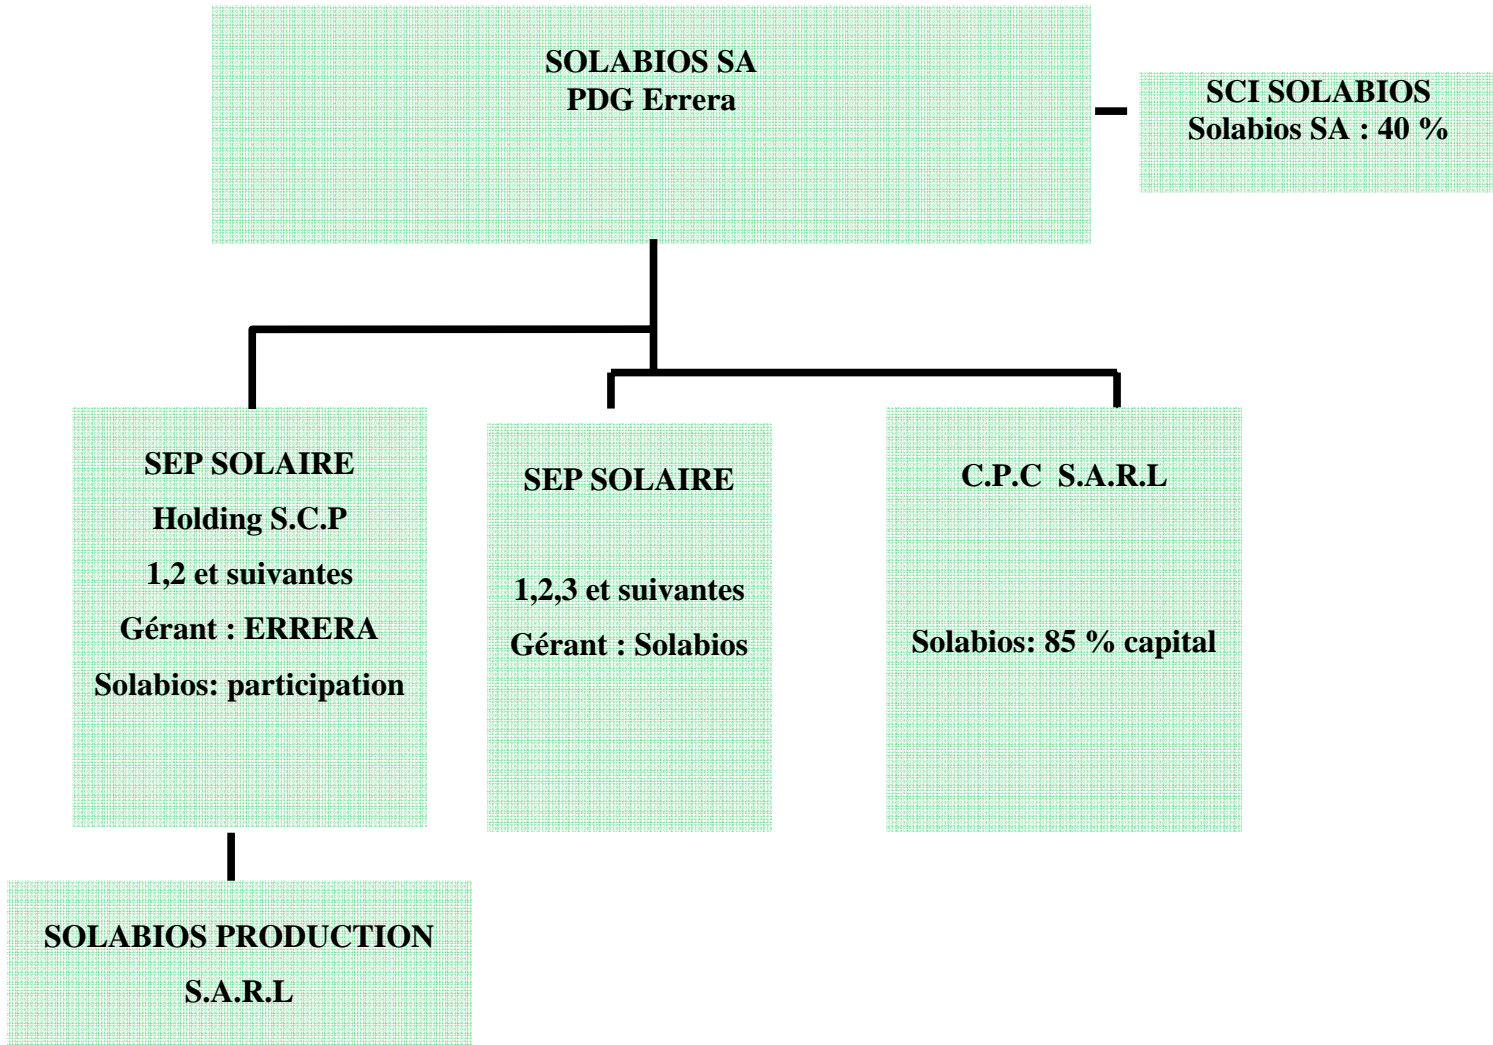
SOLABIOS SA
PDG Errera

SCI SOLABIOS
Solabios SA : 40 %

SEP SOLAIRE
Holding S.C.P
1,2 et suivantes
Gérant : ERRERA
Solabios: participation

SEP SOLAIRE
1,2,3 et suivantes
Gérant : Solabios

C.P.C S.A.R.L
Solabios: 85 % capital

SOLABIOS PRODUCTION
S.A.R.L